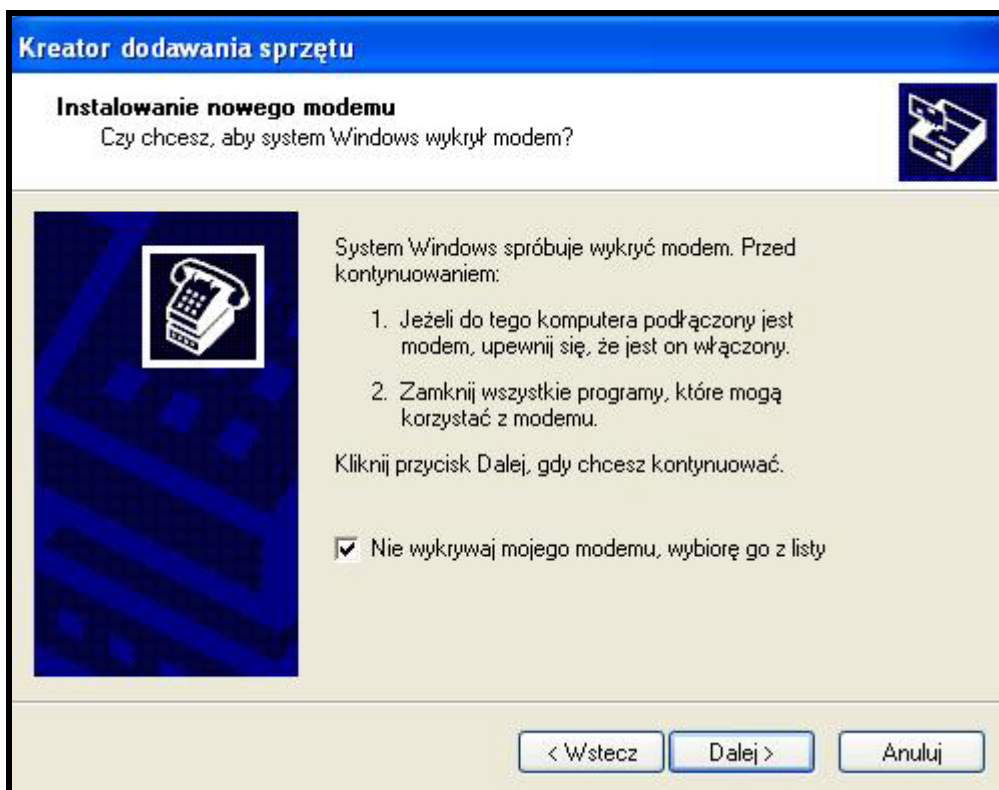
Kreator dodawania sprzętu

Instalowanie nowego modemu
Czy chcesz, aby system Windows wykrył modem?

System Windows spróbuje wykryć modem. Przed kontynuowaniem:

1. Jeżeli do tego komputera podłączony jest modem, upewnij się, że jest on włączony.

2. Zamknij wszystkie programy, które mogą korzystać z modemu.

Kliknij przycisk Dalej, gdy chcesz kontynuować.

Nie wykrywaj mojego modemu, wybiorę go z listy

< Wstecz
Dalej >
Anuluj